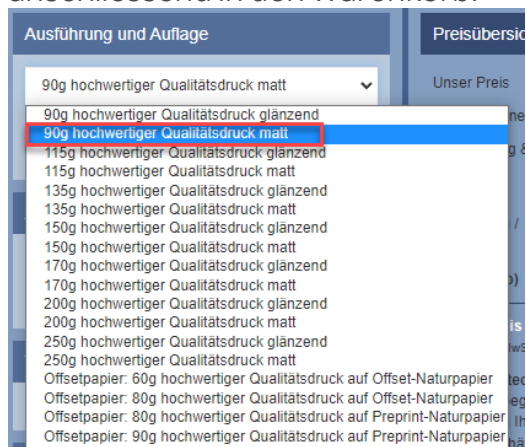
anschließend in den Warenkorb.

Ausführung und Auflage

Preisübersic

90g hochwertiger Qualitätsdruck matt

Unser Preis

90g hochwertiger Qualitätsdruck glänzend
90g hochwertiger Qualitätsdruck matt
115g hochwertiger Qualitätsdruck glänzend
115g hochwertiger Qualitätsdruck matt
135g hochwertiger Qualitätsdruck glänzend
135g hochwertiger Qualitätsdruck matt
150g hochwertiger Qualitätsdruck glänzend
150g hochwertiger Qualitätsdruck matt
170g hochwertiger Qualitätsdruck glänzend
170g hochwertiger Qualitätsdruck matt
200g hochwertiger Qualitätsdruck glänzend
200g hochwertiger Qualitätsdruck matt
250g hochwertiger Qualitätsdruck glänzend
250g hochwertiger Qualitätsdruck matt
Offsetpapier: 60g hochwertiger Qualitätsdruck auf Offset-Naturpapier
Offsetpapier: 80g hochwertiger Qualitätsdruck auf Offset-Naturpapier
Offsetpapier: 80g hochwertiger Qualitätsdruck auf Preprint-Naturpapier
Offsetpapier: 90g hochwertiger Qualitätsdruck auf Preprint-Naturpapier